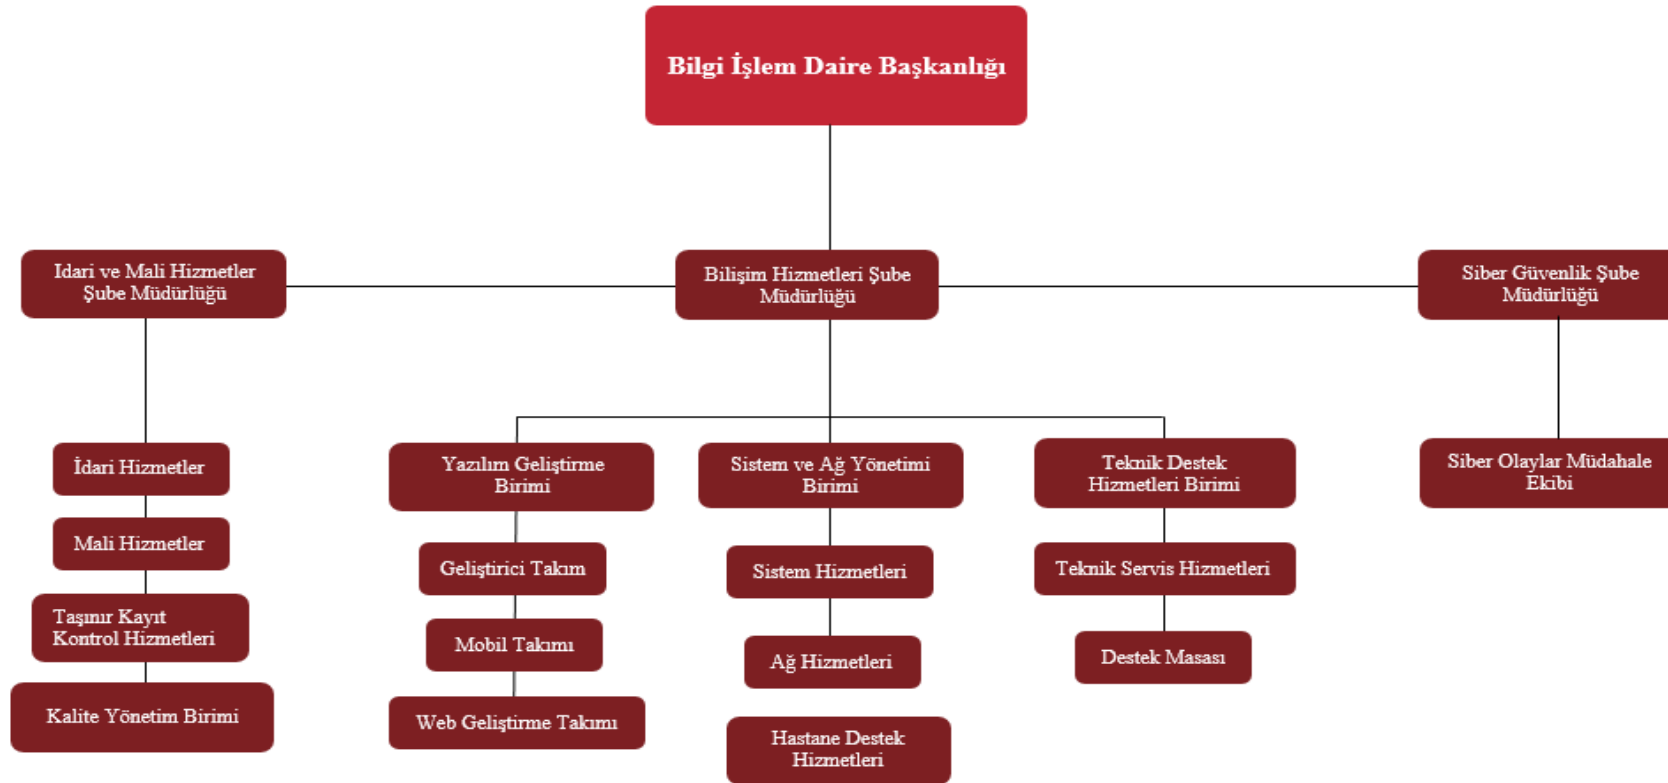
Bilgi İşlem Daire Başkanlığı

Idari ve Mali Hizmetler Şube Müdürlüğü

Bilişim Hizmetleri Şube Müdürlüğü

Siber Güvenlik Şube Müdürlüğü

İdari Hizmetler

Mali Hizmetler

Taşınır Kayıt Kontrol Hizmetleri

Kalite Yönetim Birimi

Yazılım Geliştirme Birimi

Geliştirici Takım

Mobil Takımı

Web Geliştirme Takımı

Sistem ve Ağ Yönetimi Birimi

Sistem Hizmetleri

Ağ Hizmetleri

Hastane Destek Hizmetleri

Teknik Destek Hizmetleri Birimi

Teknik Servis Hizmetleri

Destek Masası

Siber Olaylar Müdahale Ekibi